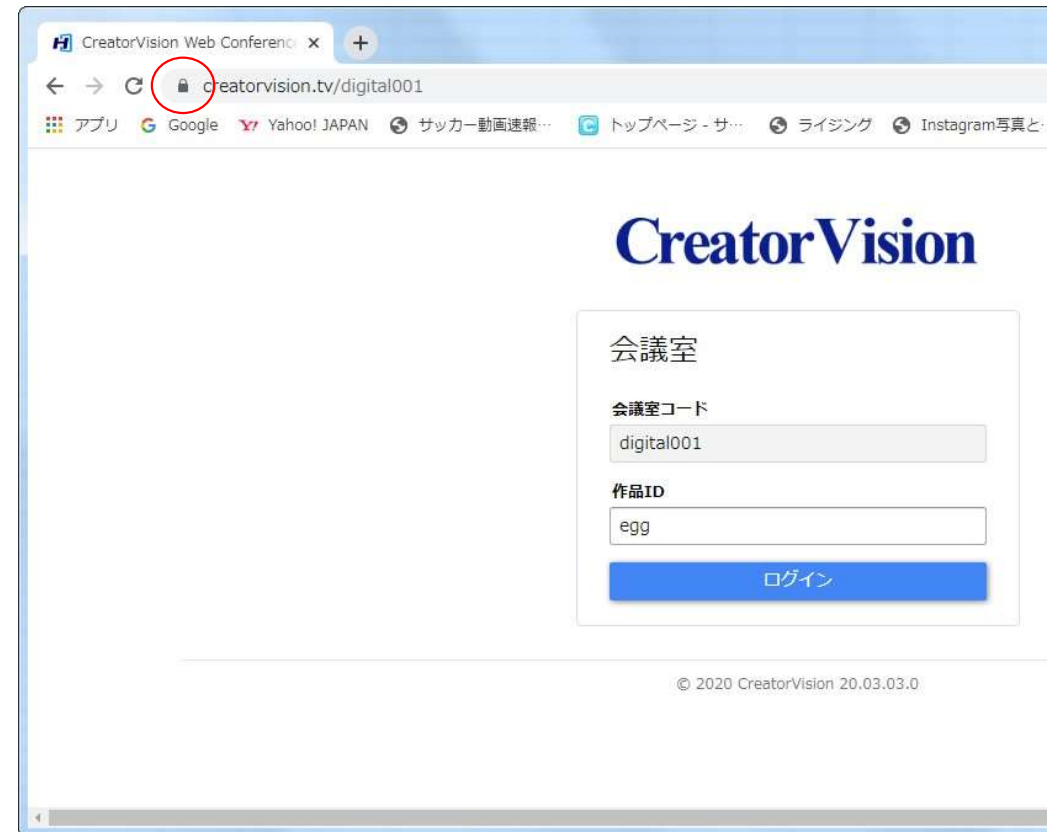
CreatorVision Web Conferenc ×
+
creatorvision.tv/digital001
アプリ Google Yahoo! JAPAN サッカー動画速報··· トップページ - サ··· ライジング Instagram写真と

CreatorVision

会議室

会議室コード
digital001

作品ID
egg

ログイン

© 2020 CreatorVision 20.03.03.0